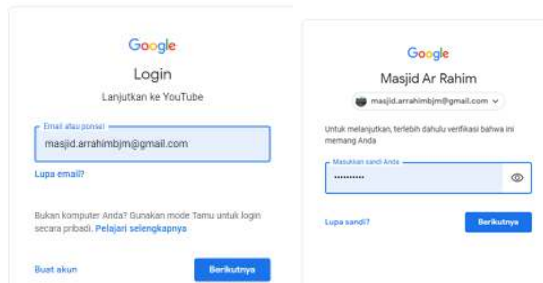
Google

Login

Lanjutkan ke YouTube

Email atau ponsel

masjid.arrahimbjm@gmail.com

Lupa email?

Bukan komputer Anda? Gunakan mode Tamu untuk login secara pribadi. Pelajari selengkapnya

Buat akun

Berikutnya

Google

Masjid Ar Rahim

masjid.arrahimbjm@gmail.com

Untuk melanjutkan, terlebih dahulu verifikasi bahwa ini memang Anda

Masukkan sandi Anda

••••••••••

Lupa sandi?

Berikutnya